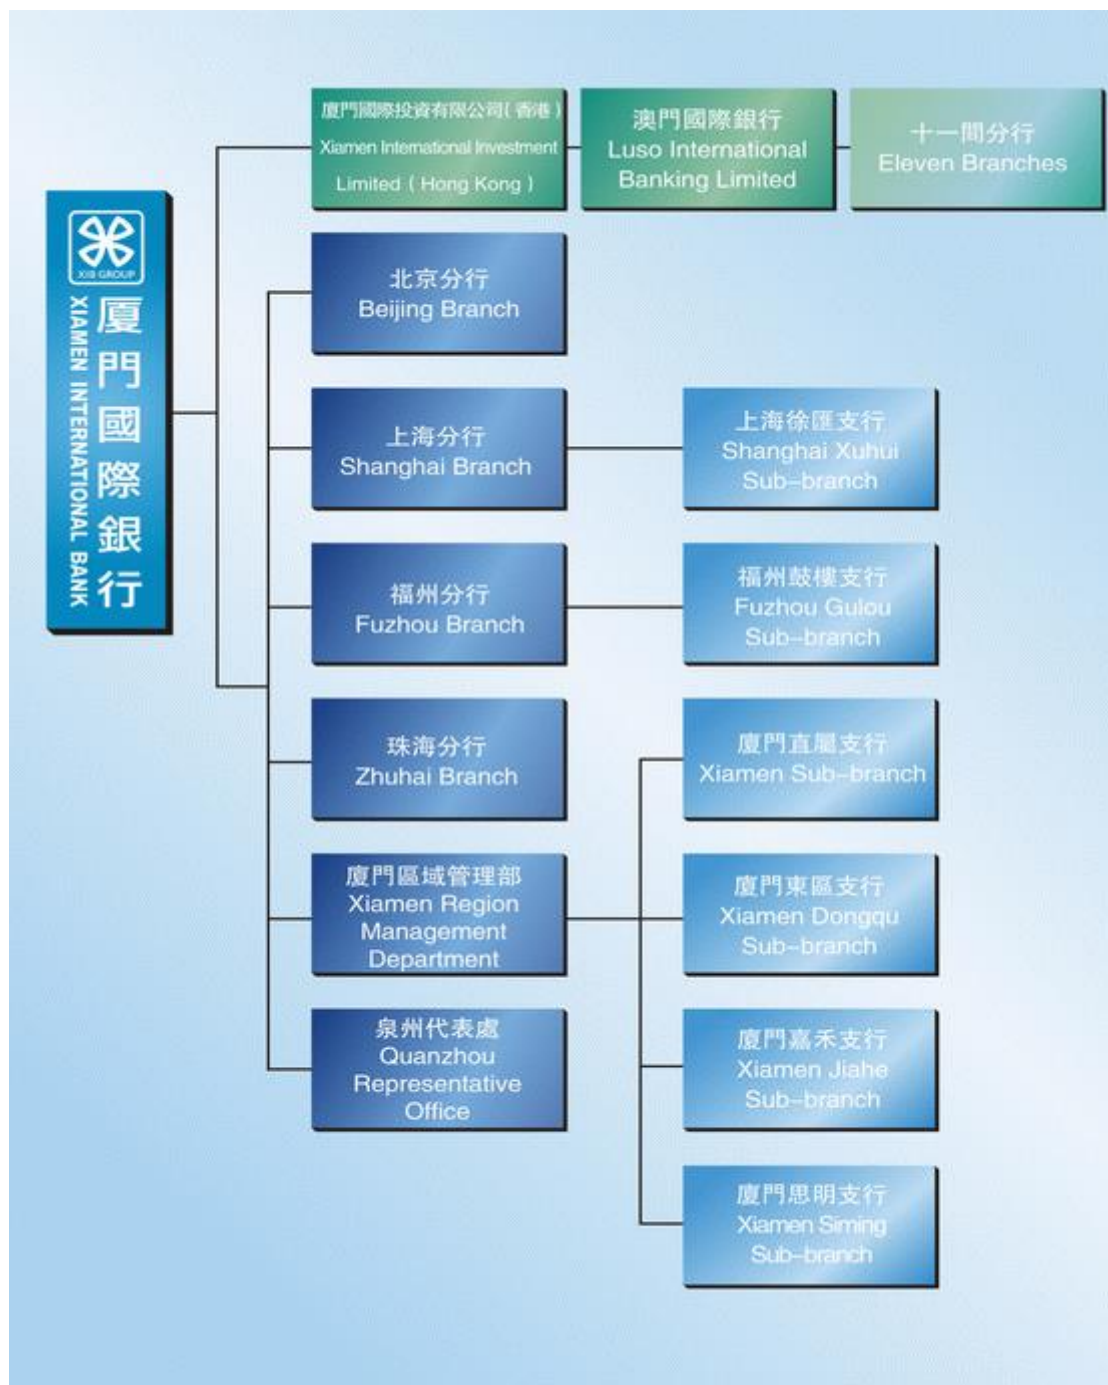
XIB GROUP
廈門國際銀行
XIAMEN INTERNATIONAL BANK

廈門國際投資有限公司(香港)
Xiamen International Investment Limited (Hong Kong)

澳門國際銀行
Luso International Banking Limited

十一間分行
Eleven Branches

北京分行
Beijing Branch

上海分行
Shanghai Branch

上海徐匯支行
Shanghai Xuhui Sub-branch

福州分行
Fuzhou Branch

福州鼓樓支行
Fuzhou Gulou Sub-branch

珠海分行
Zhuhai Branch

廈門直屬支行
Xiamen Sub-branch

廈門區域管理部
Xiamen Region Management Department

廈門東區支行
Xiamen Dongqu Sub-branch

泉州代表處
Quanzhou Representative Office

廈門嘉禾支行
Xiamen Jiahe Sub-branch

廈門思明支行
Xiamen Siming Sub-branch